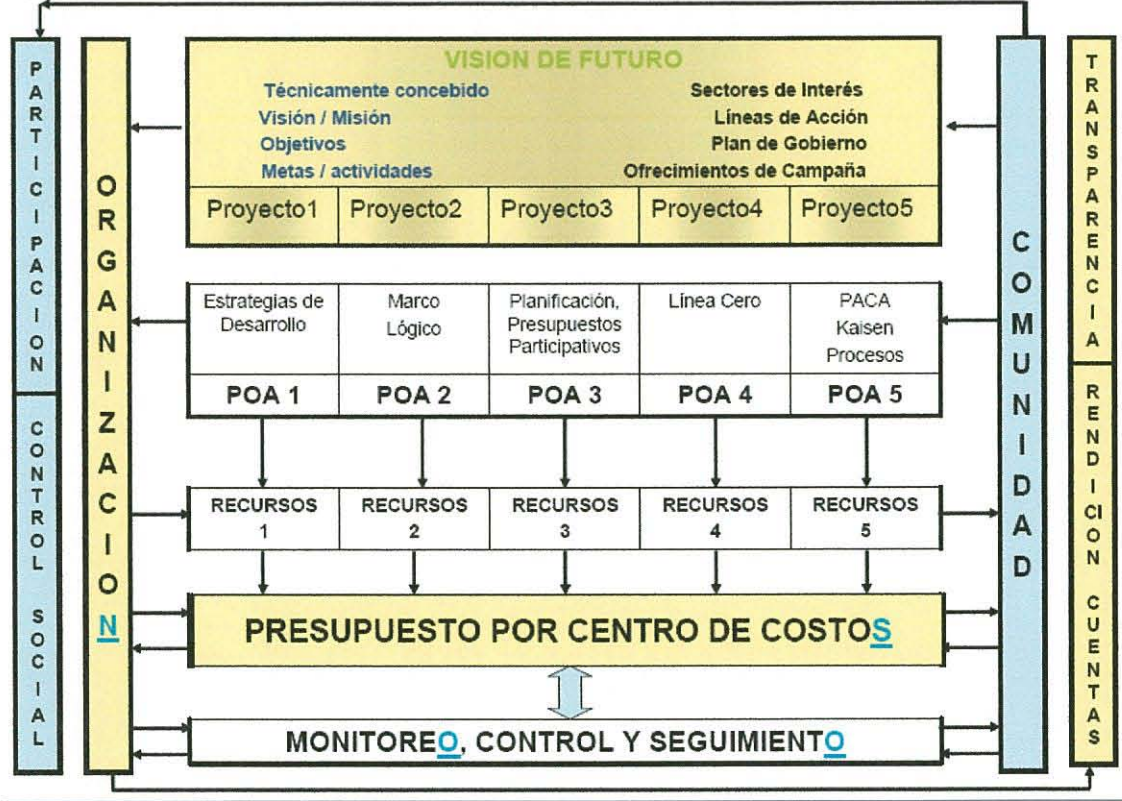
PARTICIPACION

CONTROL SOCIAL

ORGANIZACION

VISION DE FUTURO

Técnicamente concebido
Visión / Misión
Objetivos
Metas / actividades

Sectores de Interés
Líneas de Acción
Plan de Gobierno
Ofrecimientos de Campaña

| Proyecto1 | Proyecto2 | Proyecto3 | Proyecto4 | Proyecto5 |
|---|---|---|---|---|

| Estrategias de Desarrollo | Marco Lógico | Planificación, Presupuestos Participativos | Línea Cero | PACA Kaisen Procesos |
|---|---|---|---|---|
| POA 1 | POA 2 | POA 3 | POA 4 | POA 5 |

| RECURSOS 1 | RECURSOS 2 | RECURSOS 3 | RECURSOS 4 | RECURSOS 5 |
|---|---|---|---|---|

PRESUPUESTO POR CENTRO DE COSTOS

MONITOREO, CONTROL Y SEGUIMIENTO

COMUNIDAD

TRANSPARENCIA

RENDICION CUENTAS